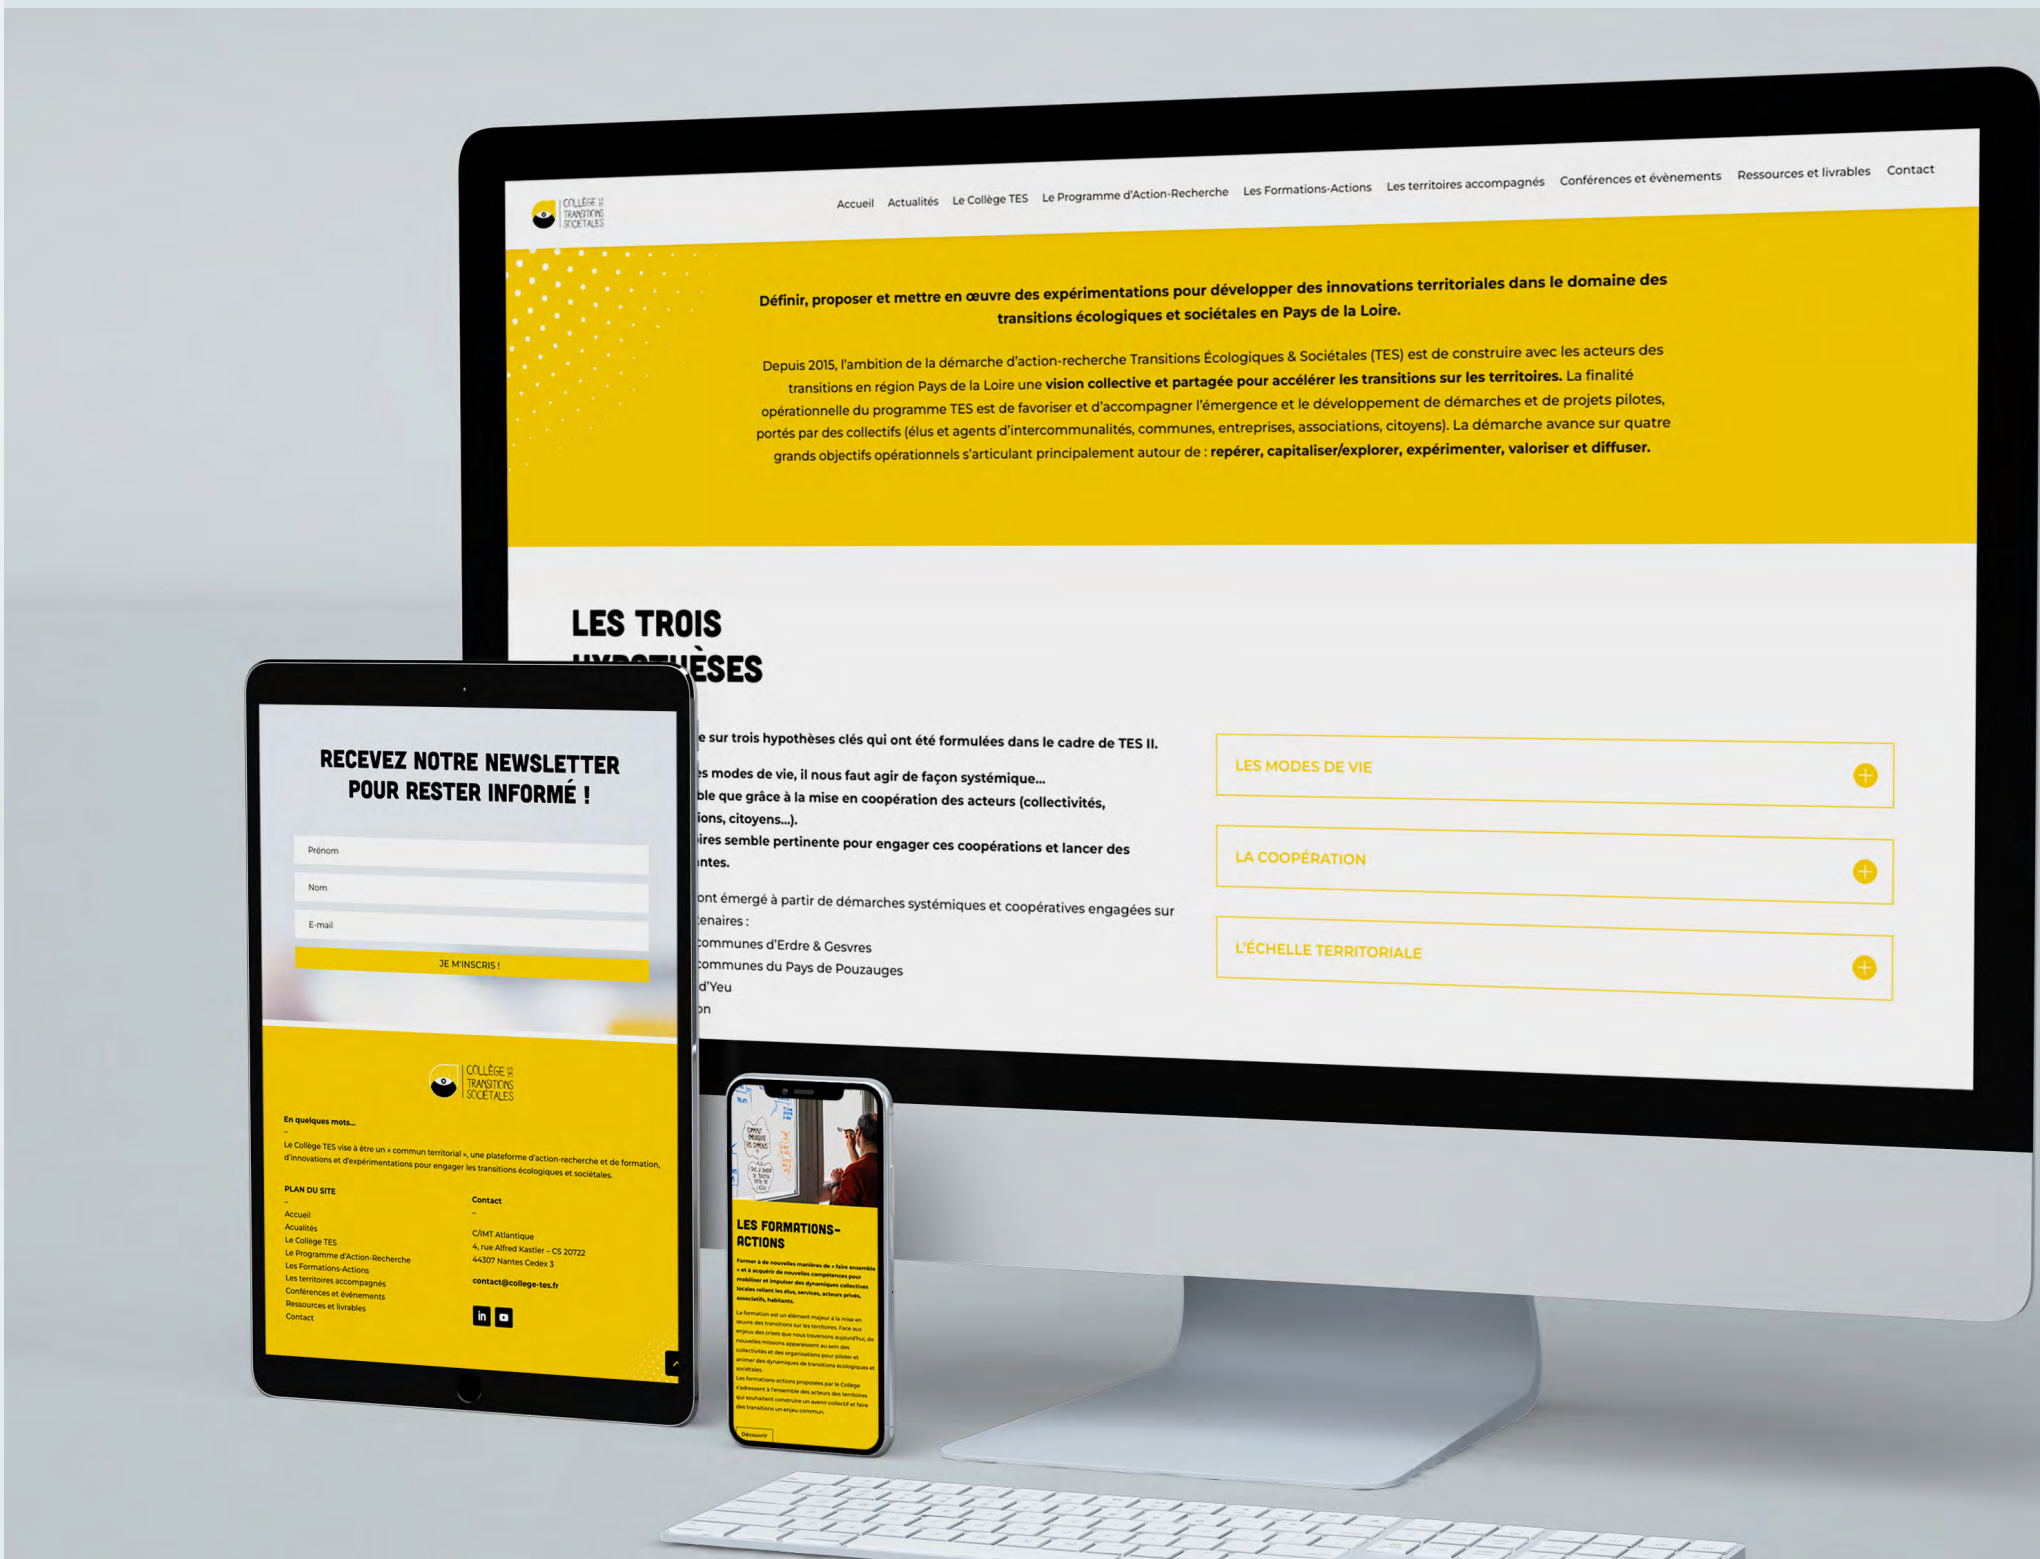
COLLÈGE DES TRANSITIONS SOCIÉTALES

Accueil Actualités Le Collège TES Le Programme d'Action-Recherche Les Formations-Actions Les territoires accompagnés Conférences et évènements Ressources et livrables Contact

Définir, proposer et mettre en œuvre des expérimentations pour développer des innovations territoriales dans le domaine des transitions écologiques et sociétales en Pays de la Loire.

Depuis 2015, l'ambition de la démarche d'action-recherche Transitions Écologiques & Sociétales (TES) est de construire avec les acteurs des transitions en région Pays de la Loire une vision collective et partagée pour accélérer les transitions sur les territoires. La finalité opérationnelle du programme TES est de favoriser et d'accompagner l'émergence et le développement de démarches et de projets pilotes, portés par des collectifs (élus et agents d'intercommunalités, communes, entreprises, associations, citoyens). La démarche avance sur quatre grands objectifs opérationnels s'articulant principalement autour de : repérer, capitaliser/explorer, expérimenter, valoriser et diffuser.

LES TROIS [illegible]ÈSES

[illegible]e sur trois hypothèses clés qui ont été formulées dans le cadre de TES II.
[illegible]s modes de vie, il nous faut agir de façon systémique...
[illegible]ble que grâce à la mise en coopération des acteurs (collectivités, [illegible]ions, citoyens...).
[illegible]ires semble pertinente pour engager ces coopérations et lancer des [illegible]ntes.
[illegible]ont émergé à partir de démarches systémiques et coopératives engagées sur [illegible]enaires :
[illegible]communes d'Erdre & Gesvres
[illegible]communes du Pays de Pouzauges
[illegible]d'Yeu
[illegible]on

LES MODES DE VIE
LA COOPÉRATION
L'ÉCHELLE TERRITORIALE

RECEVEZ NOTRE NEWSLETTER POUR RESTER INFORMÉ !
Prénom
Nom
E-mail
JE M'INSCRIS !

COLLÈGE DES TRANSITIONS SOCIÉTALES
En quelques mots...
–
Le Collège TES vise à être un « commun territorial », une plateforme d'action-recherche et de formation, d'innovations et d'expérimentations pour engager les transitions écologiques et sociétales.

PLAN DU SITE
–
Accueil
Acualités
Le Collège TES
Le Programme d'Action-Recherche
Les Formations-Actions
Les territoires accompagnés
Conférences et évènements
Ressources et livrables
Contact

Contact
–
C/IMT Atlantique
4, rue Alfred Kastler – CS 20722
44307 Nantes Cedex 3
contact@college-tes.fr

LES FORMATIONS-ACTIONS
Former à de nouvelles manières de « faire ensemble » et à acquérir de nouvelles compétences pour mobiliser et impulser des dynamiques collectives locales reliant les élus, services, acteurs privés, associatifs, habitants.
La formation est un élément majeur à la mise en œuvre des transitions sur les territoires. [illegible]
Les formations-actions proposées par le Collège s'adressent à l'ensemble des acteurs des territoires qui souhaitent construire un avenir collectif et faire des transitions un enjeu commun.
Découvrir